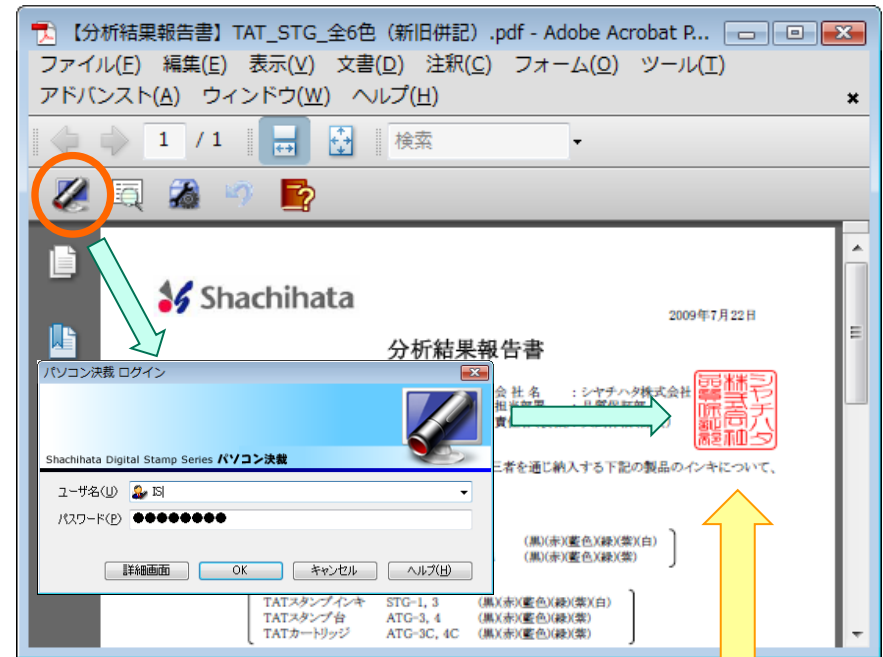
【分析結果報告書】TAT_STG_全6色（新旧併記）.pdf - Adobe Acrobat P...

ファイル(F)　編集(E)　表示(V)　文書(D)　注釈(C)　フォーム(O)　ツール(T)
アドバンスト(A)　ウィンドウ(W)　ヘルプ(H)

1　/ 1　検索

Shachihata

2009年7月22日

分析結果報告書

会 社 名　: シヤチハタ株式会社

三者を通じ納入する下記の製品のインキについて、

(黒)(赤)(藍色)(緑)(紫)(白)
(黒)(赤)(藍色)(緑)(紫)

TATスタンプインキ　STG-1, 3　(黒)(赤)(藍色)(緑)(紫)(白)
TATスタンプ台　ATG-3, 4　(黒)(赤)(藍色)(緑)(紫)
TATカートリッジ　ATG-3C, 4C　(黒)(赤)(藍色)(緑)(紫)

シヤチハタ株式会社

パソコン決裁 ログイン

Shachihata Digital Stamp Series パソコン決裁

ユーザ名(U)　IS
パスワード(P)　●●●●●●●●

詳細画面　OK　キャンセル　ヘルプ(H)